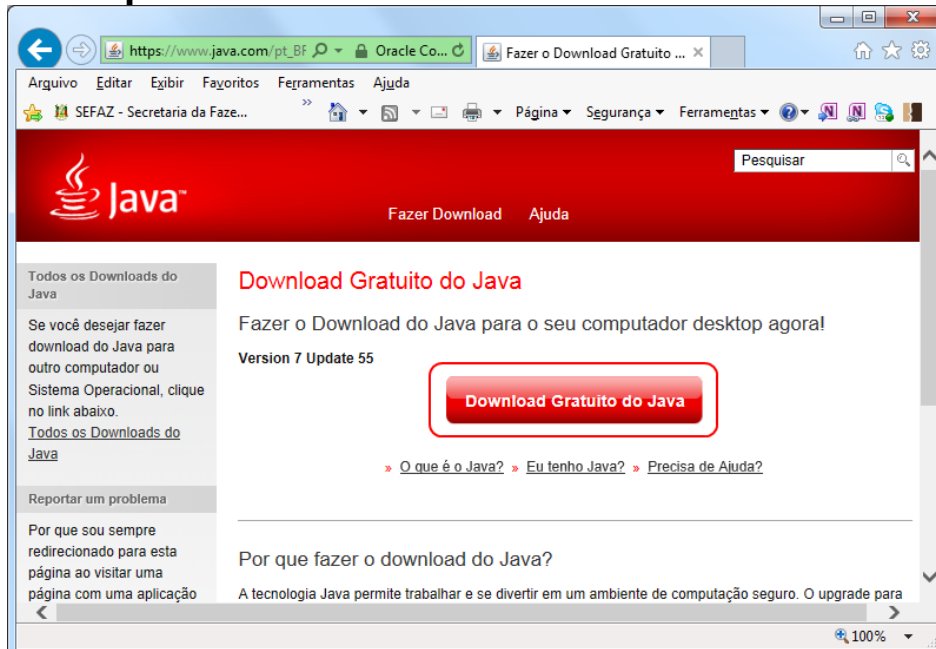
https://www.java.com/pt_BR  Oracle Co...  Fazer o Download Gratuito ...

Arquivo Editar Exibir Favoritos Ferramentas Ajuda

SEFAZ - Secretaria da Faze...  Página Segurança Ferramentas

Java

Pesquisar

Fazer Download Ajuda

Todos os Downloads do Java

Se você desejar fazer download do Java para outro computador ou Sistema Operacional, clique no link abaixo.
Todos os Downloads do Java

Reportar um problema

Por que sou sempre redirecionado para esta página ao visitar uma página com uma aplicação

Download Gratuito do Java

Fazer o Download do Java para o seu computador desktop agora!

Version 7 Update 55

Download Gratuito do Java

» O que é o Java? » Eu tenho Java? » Precisa de Ajuda?

Por que fazer o download do Java?

A tecnologia Java permite trabalhar e se divertir em um ambiente de computação seguro. O upgrade para

100%